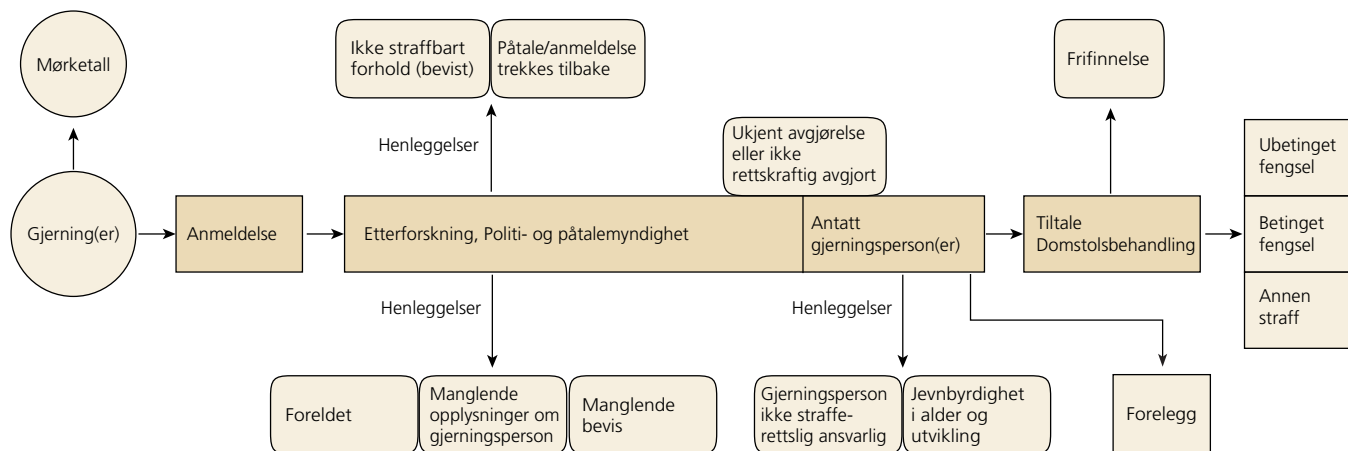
Mørketall

Gjerning(er)

Anmeldelse

Henleggelser

Ikke straffbart forhold (bevist)

Påtale/anmeldelse trekkes tilbake

Etterforskning, Politi- og påtalemyndighet

Ukjent avgjørelse eller ikke rettskraftig avgjort

Antatt gjerningsperson(er)

Henleggelser

Foreldet

Manglende opplysninger om gjerningsperson

Manglende bevis

Henleggelser

Gjerningsperson ikke strafferettslig ansvarlig

Jevnbyrdighet i alder og utvikling

Forelegg

Frifinnelse

Tiltale Domstolsbehandling

Ubetinget fengsel

Betinget fengsel

Annen straff